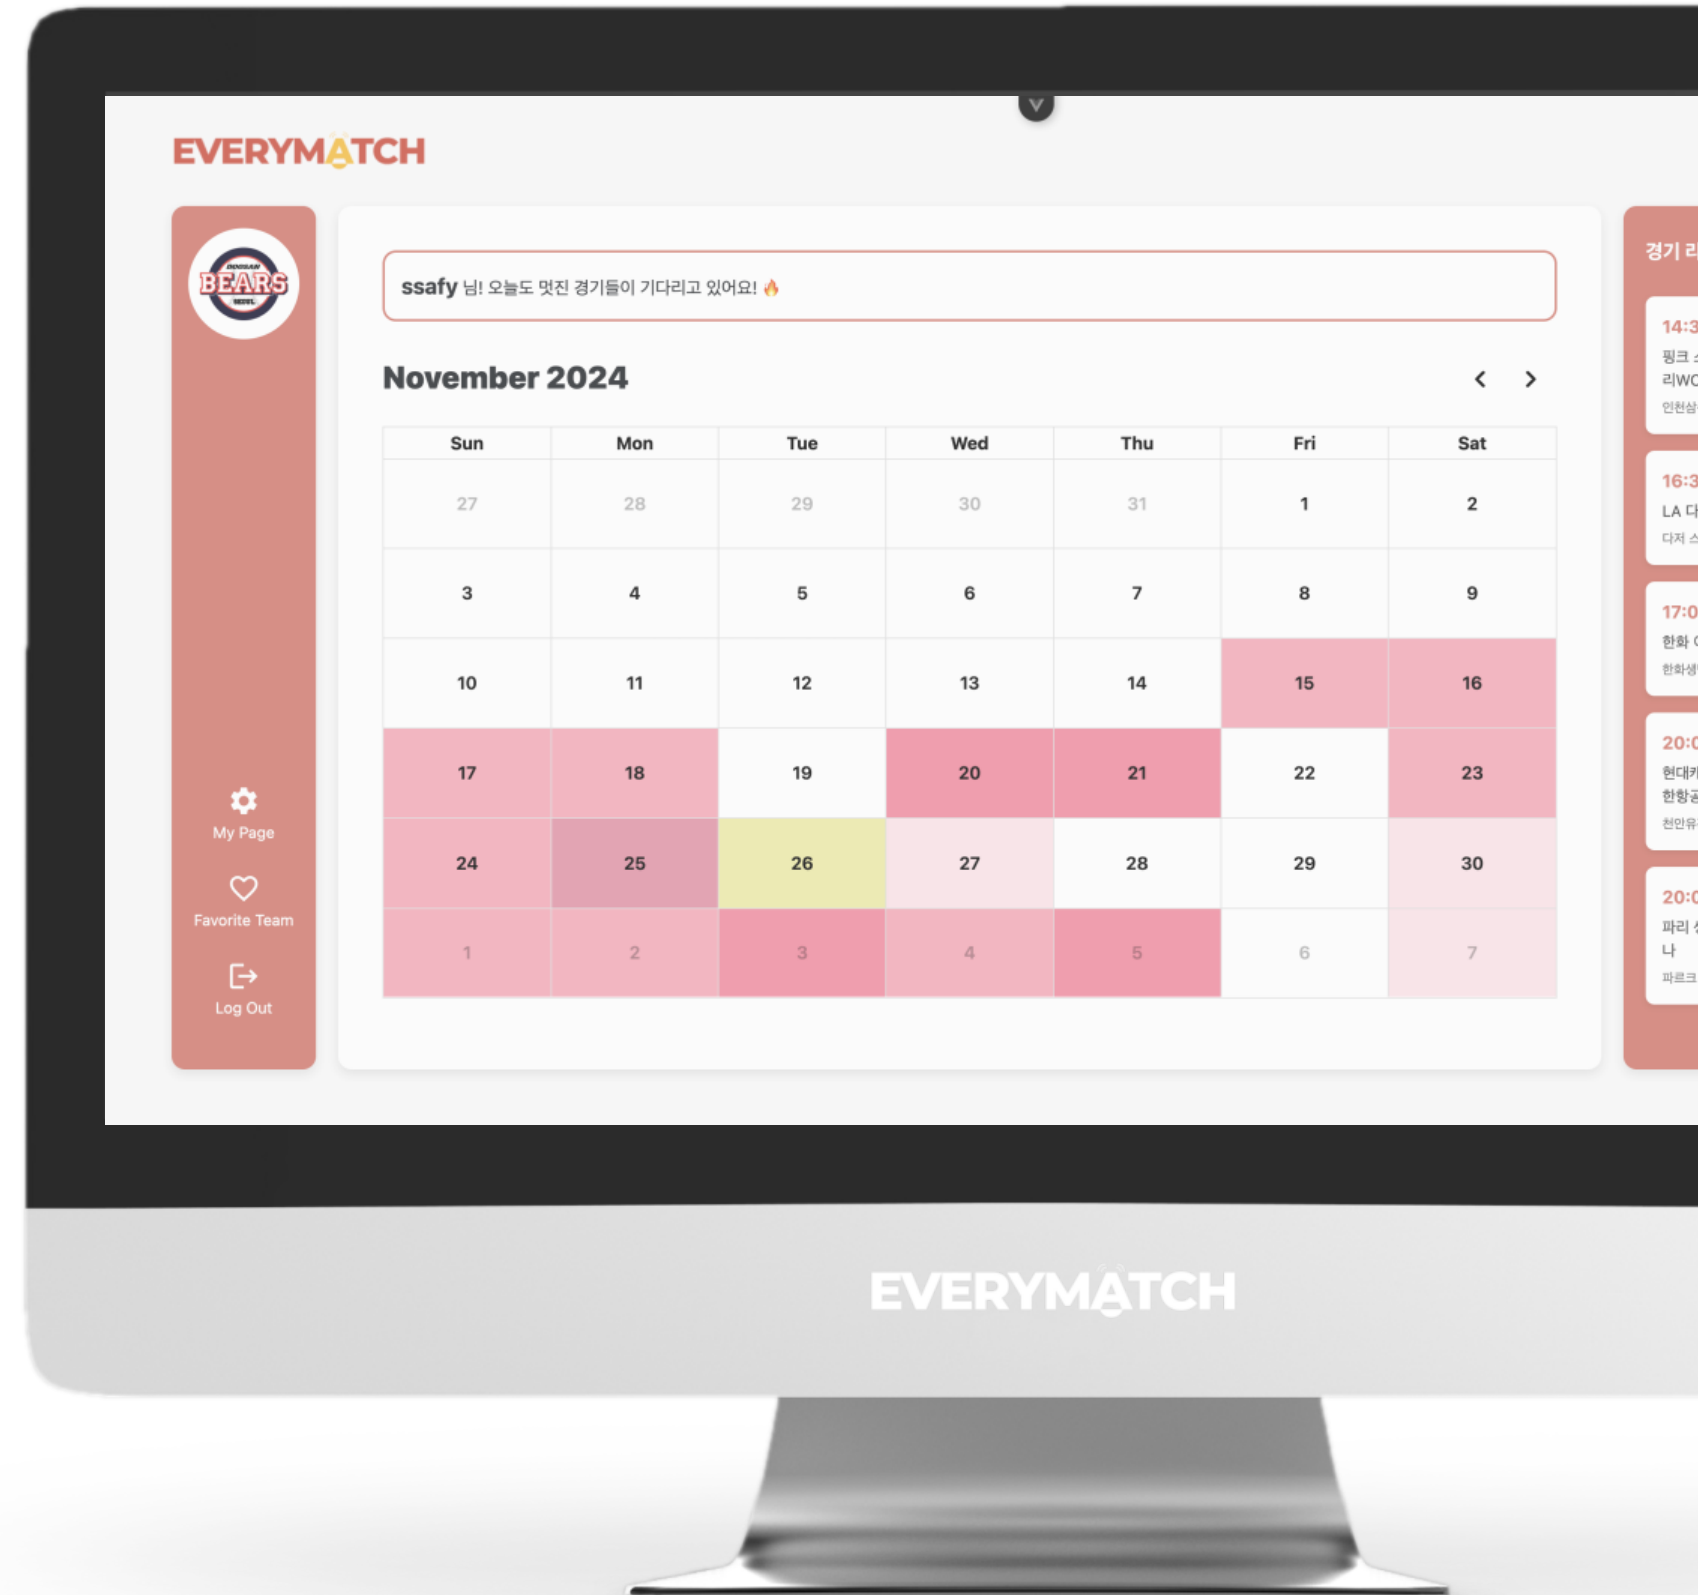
EVERYMATCH

BEARS

ssafy 님! 오늘도 멋진 경기들이 기다리고 있어요! 🔥

November 2024

| Sun | Mon | Tue | Wed | Thu | Fri | Sat |
|---|---|---|---|---|---|---|
| 27 | 28 | 29 | 30 | 31 | 1 | 2 |
| 3 | 4 | 5 | 6 | 7 | 8 | 9 |
| 10 | 11 | 12 | 13 | 14 | 15 | 16 |
| 17 | 18 | 19 | 20 | 21 | 22 | 23 |
| 24 | 25 | 26 | 27 | 28 | 29 | 30 |
| 1 | 2 | 3 | 4 | 5 | 6 | 7 |

My Page

Favorite Team

Log Out

경기 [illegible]

14:3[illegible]
핑크 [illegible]
리WC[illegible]
인천삼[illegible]

16:3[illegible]
LA 다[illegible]
다저 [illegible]

17:0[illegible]
한화 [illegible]
한화생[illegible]

20:0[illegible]
현대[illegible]
한항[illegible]
천안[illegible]

20:0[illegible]
파리 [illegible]
나
파르크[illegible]

EVERYMATCH